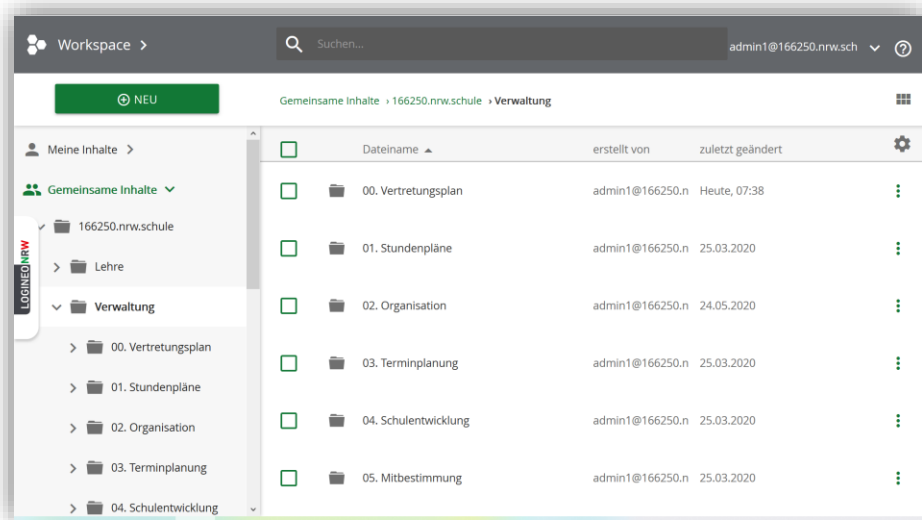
Workspace >

Suchen...

admin1@166250.nrw.sch

NEU

Gemeinsame Inhalte › 166250.nrw.schule › Verwaltung

Meine Inhalte >

Gemeinsame Inhalte

166250.nrw.schule

Lehre

Verwaltung

00. Vertretungsplan

01. Stundenpläne

02. Organisation

03. Terminplanung

04. Schulentwicklung

LOGINEONRW

| | Dateiname ▲ | erstellt von | zuletzt geändert |
|---|---|---|---|
| | 00. Vertretungsplan | admin1@166250.n | Heute, 07:38 |
| | 01. Stundenpläne | admin1@166250.n | 25.03.2020 |
| | 02. Organisation | admin1@166250.n | 24.05.2020 |
| | 03. Terminplanung | admin1@166250.n | 25.03.2020 |
| | 04. Schulentwicklung | admin1@166250.n | 25.03.2020 |
| | 05. Mitbestimmung | admin1@166250.n | 25.03.2020 |